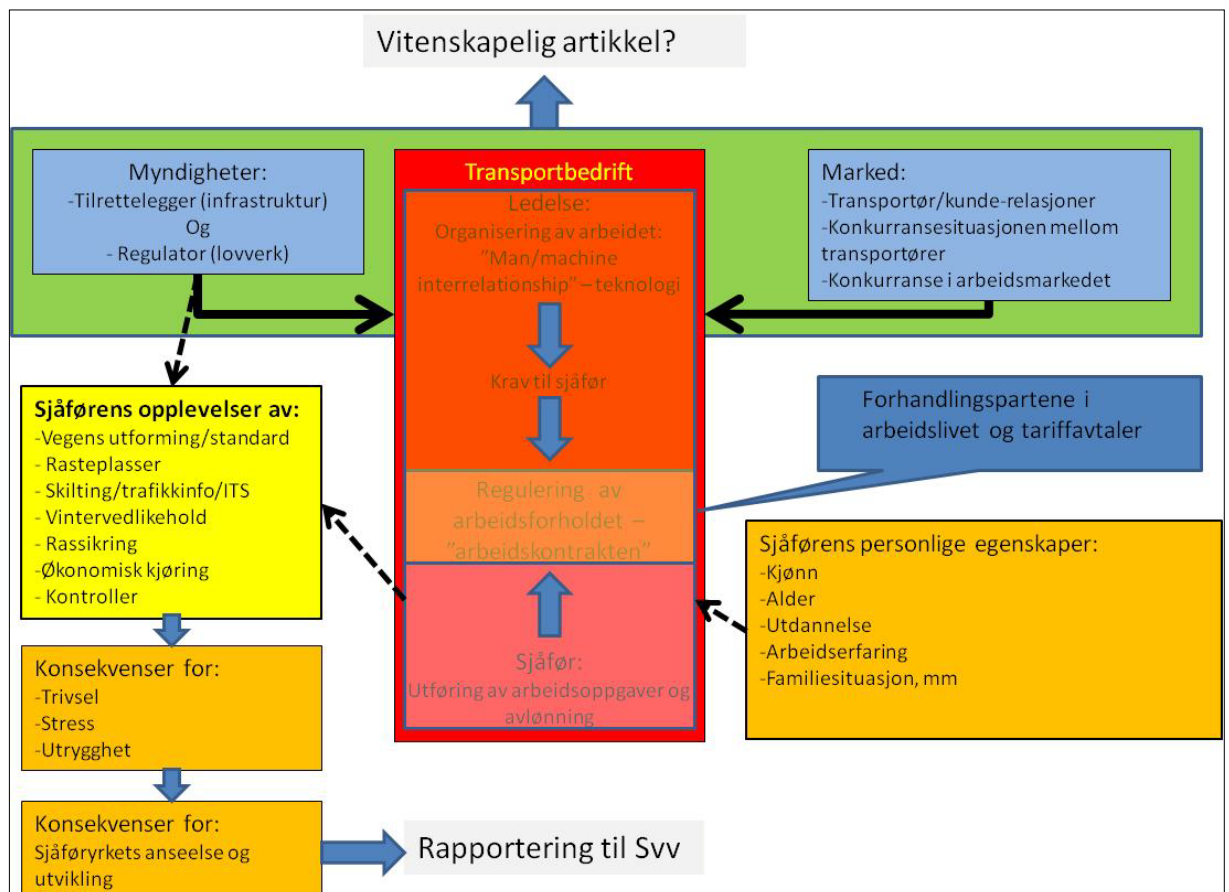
Vitenskapelig artikkel?

Myndigheter:
-Tilrettelegger (infrastruktur)
Og
- Regulator (lovverk)

Transportbedrift

Ledelse:
Organisering av arbeidet:
"Man/machine interrelationship" – teknologi

Krav til sjåfør

Regulering av arbeidsforholdet – "arbeidskontrakten"

Sjåfør:
Utføring av arbeidsoppgaver og avlønning

Marked:
-Transportør/kunde-relasjoner
-Konkurransesituasjonen mellom transportører
-Konkurranse i arbeidsmarkedet

Forhandlingspartene i arbeidslivet og tariffavtaler

Sjåførens opplevelser av:
-Vegens utforming/standard
- Rasteplasser
- Skilting/trafikkinfo/ITS
- Vintervedlikehold
- Rassikring
-Økonomisk kjøring
- Kontroller

Sjåførens personlige egenskaper:
-Kjønn
-Alder
-Utdannelse
-Arbeidserfaring
-Familiesituasjon, mm

Konsekvenser for:
-Trivsel
-Stress
-Utrygghet

Konsekvenser for:
Sjåføryrkets anseelse og utvikling

Rapportering til Svv